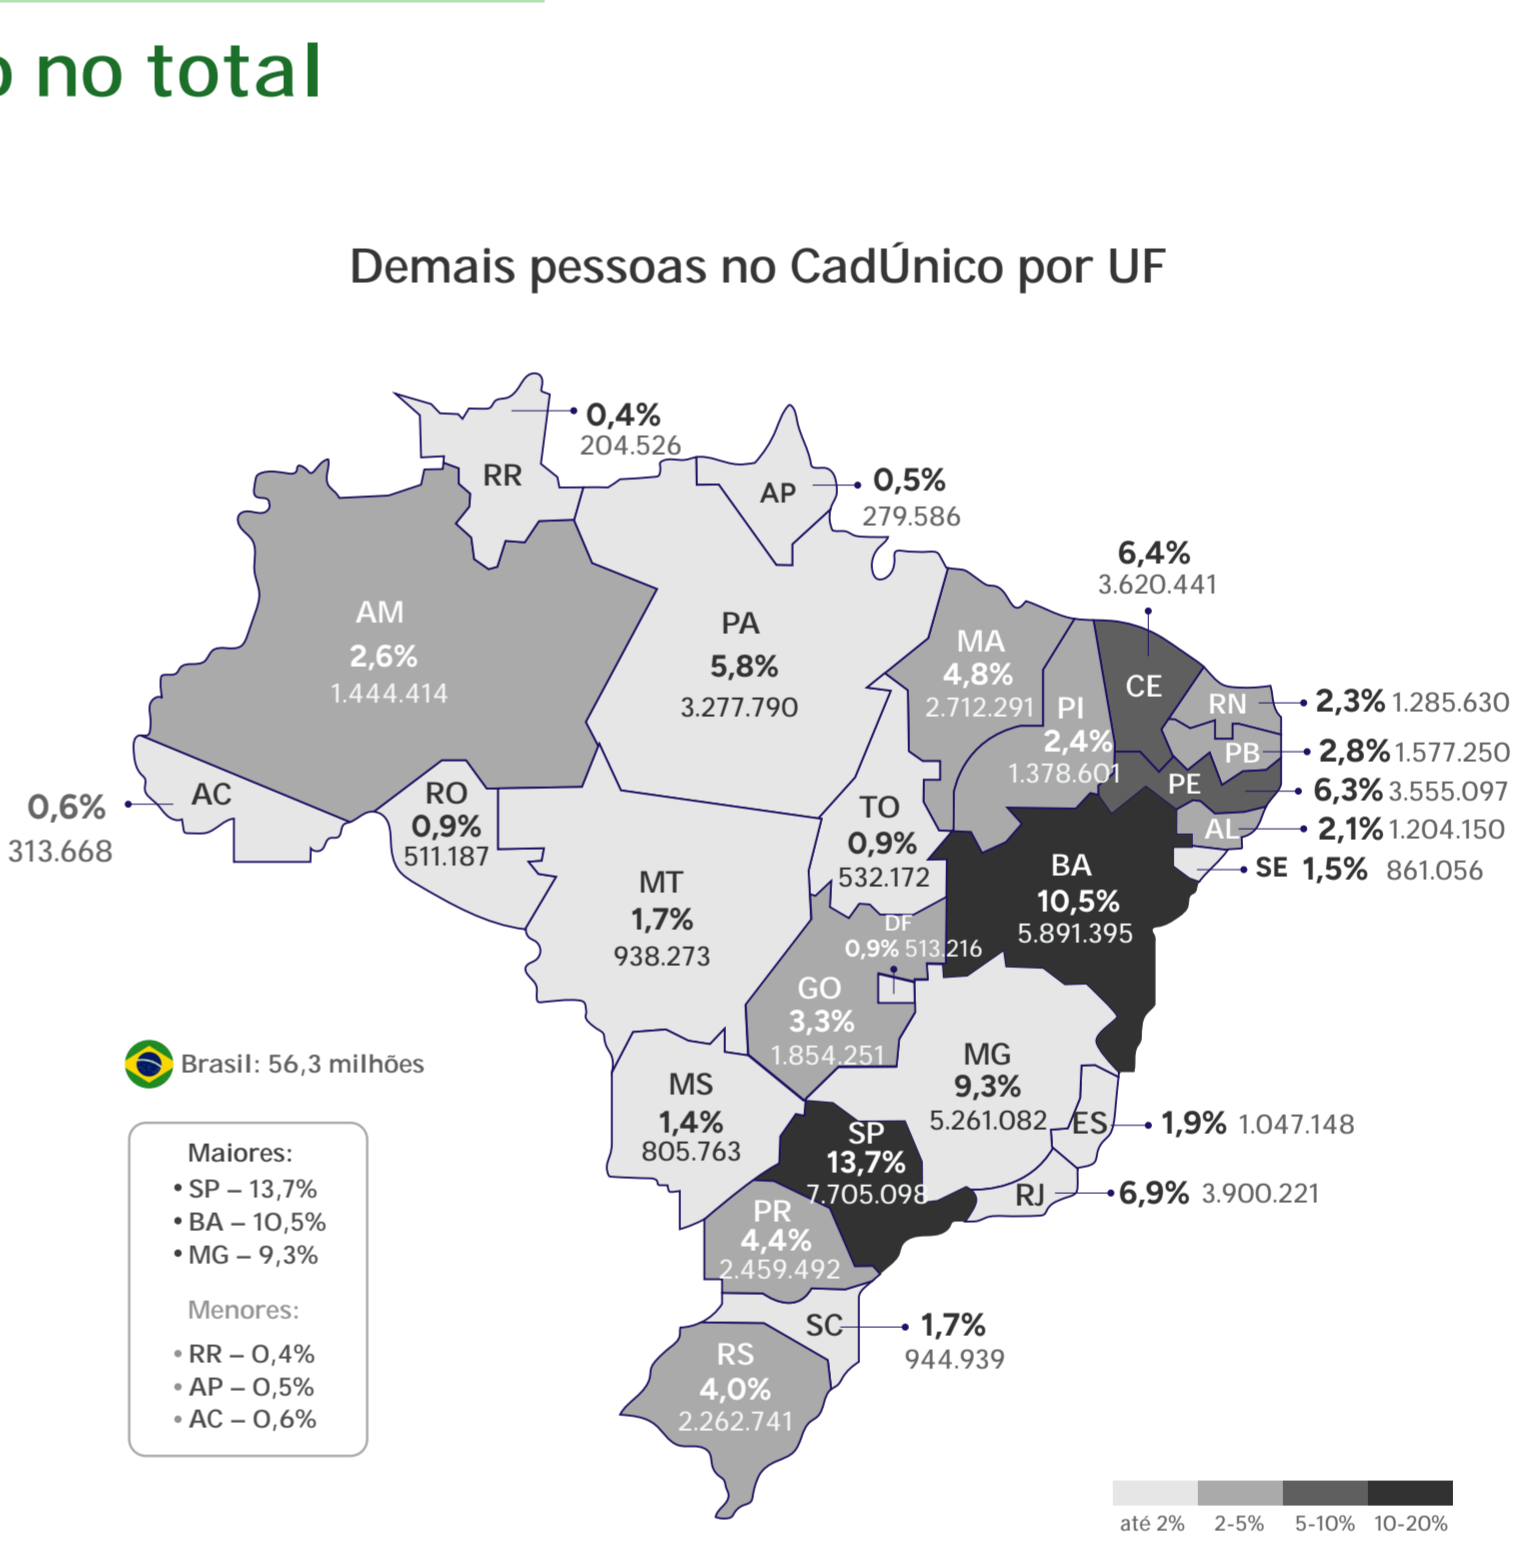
o no total

Demais pessoas no CadÚnico por UF

RR 0,4% 204.526

AP 0,5% 279.586

AM 2,6% 1.444.414

PA 5,8% 3.277.790

6,4% 3.620.441 CE

MA 4,8% 2.712.291

PI 2,4% 1.378.601

RN 2,3% 1.285.630

PB 2,8% 1.577.250

PE 6,3% 3.555.097

AL 2,1% 1.204.150

SE 1,5% 861.056

AC 0,6% 313.668

RO 0,9% 511.187

TO 0,9% 532.172

MT 1,7% 938.273

BA 10,5% 5.891.395

DF 0,9% 513.216

GO 3,3% 1.854.251

MG 9,3% 5.261.082

ES 1,9% 1.047.148

MS 1,4% 805.763

SP 13,7% 7.705.098

RJ 6,9% 3.900.221

PR 4,4% 2.459.492

SC 1,7% 944.939

RS 4,0% 2.262.741

Brasil: 56,3 milhões

Maiores:
• SP – 13,7%
• BA – 10,5%
• MG – 9,3%

Menores:
• RR – 0,4%
• AP – 0,5%
• AC – 0,6%

até 2% 2-5% 5-10% 10-20%